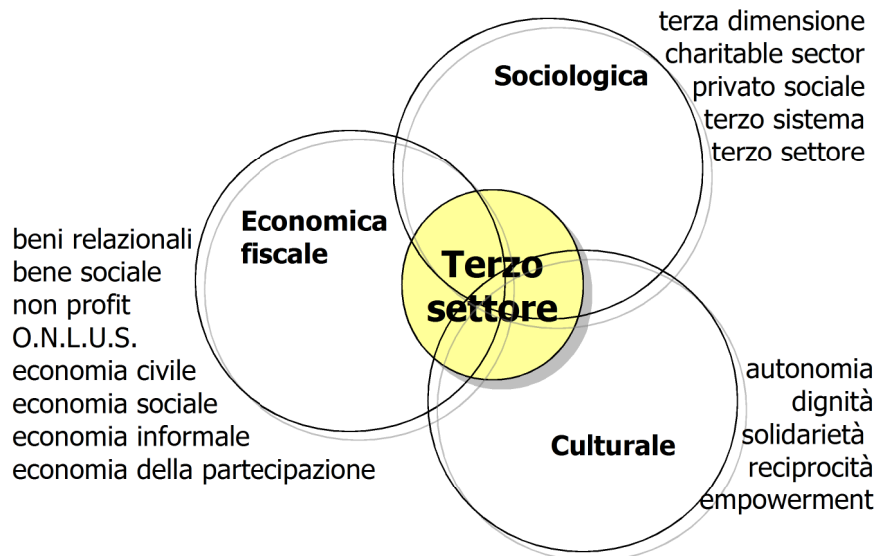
terza dimensione
charitable sector
privato sociale
terzo sistema
terzo settore

Sociologica

Economica fiscale

beni relazionali
bene sociale
non profit
O.N.L.U.S.
economia civile
economia sociale
economia informale
economia della partecipazione

Terzo settore

Culturale

autonomia
dignità
solidarietà
reciprocità
empowerment